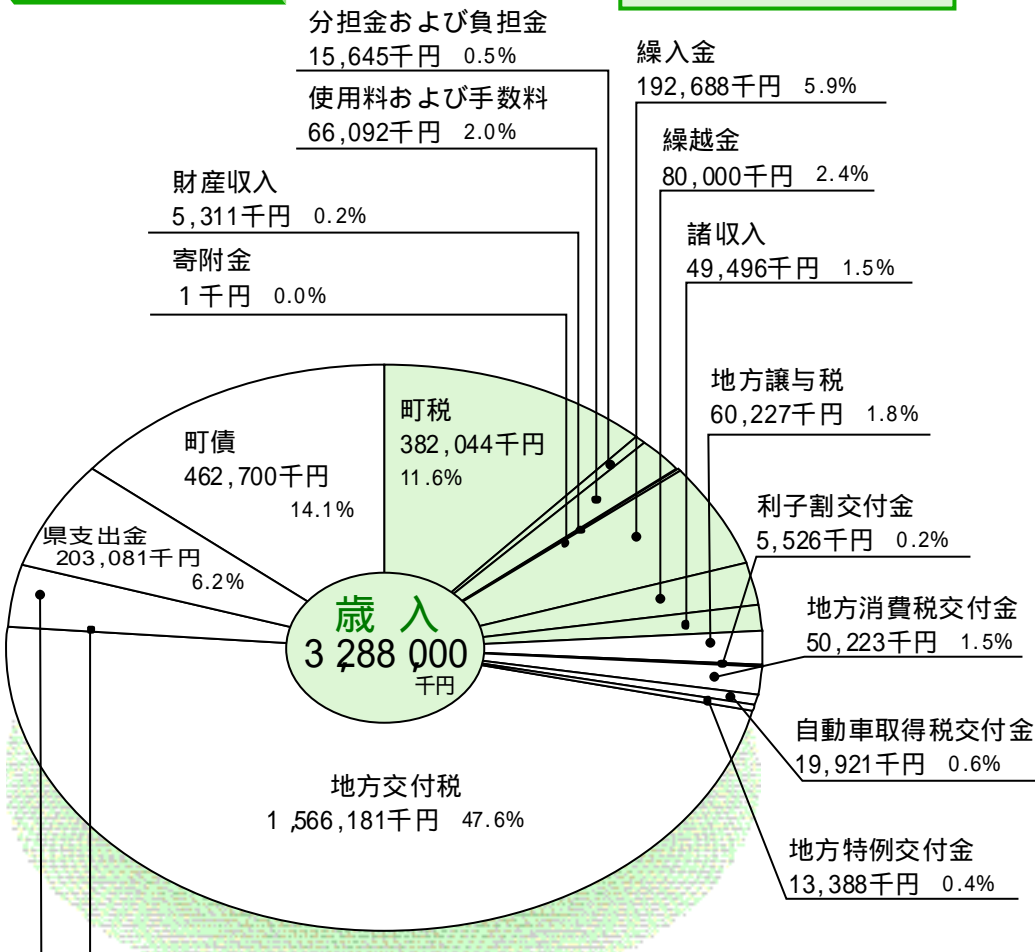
分担金および負担金
15,645千円 0.5%

使用料および手数料
66,092千円 2.0%

財産収入
5,311千円 0.2%

寄附金
1千円 0.0%

繰入金
192,688千円 5.9%

繰越金
80,000千円 2.4%

諸収入
49,496千円 1.5%

地方譲与税
60,227千円 1.8%

利子割交付金
5,526千円 0.2%

地方消費税交付金
50,223千円 1.5%

自動車取得税交付金
19,921千円 0.6%

地方特例交付金
13,388千円 0.4%

町税
382,044千円
11.6%

町債
462,700千円
14.1%

県支出金
203,081千円
6.2%

歳 入
3,288,000
千円

地方交付税
1,566,181千円 47.6%